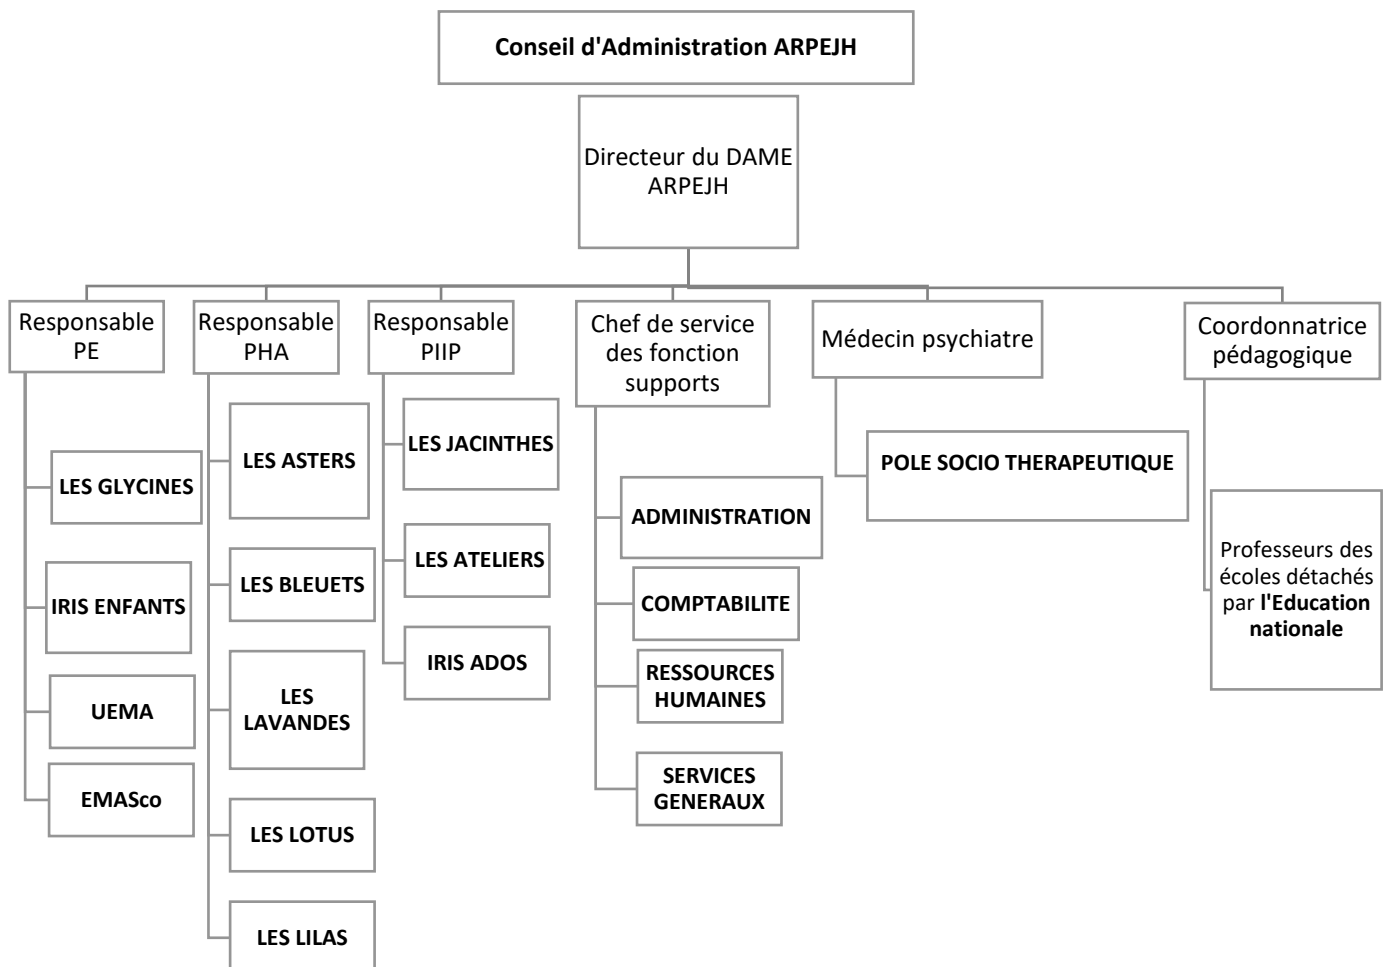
Conseil d'Administration ARPEJH

Directeur du DAME ARPEJH

Responsable PE

LES GLYCINES

IRIS ENFANTS

UEMA

EMASco

Responsable PHA

LES ASTERS

LES BLEUETS

LES LAVANDES

LES LOTUS

LES LILAS

Responsable PIIP

LES JACINTHES

LES ATELIERS

IRIS ADOS

Chef de service des fonction supports

ADMINISTRATION

COMPTABILITE

RESSOURCES HUMAINES

SERVICES GENERAUX

Médecin psychiatre

POLE SOCIO THERAPEUTIQUE

Coordonnatrice pédagogique

Professeurs des écoles détachés par l'Education nationale